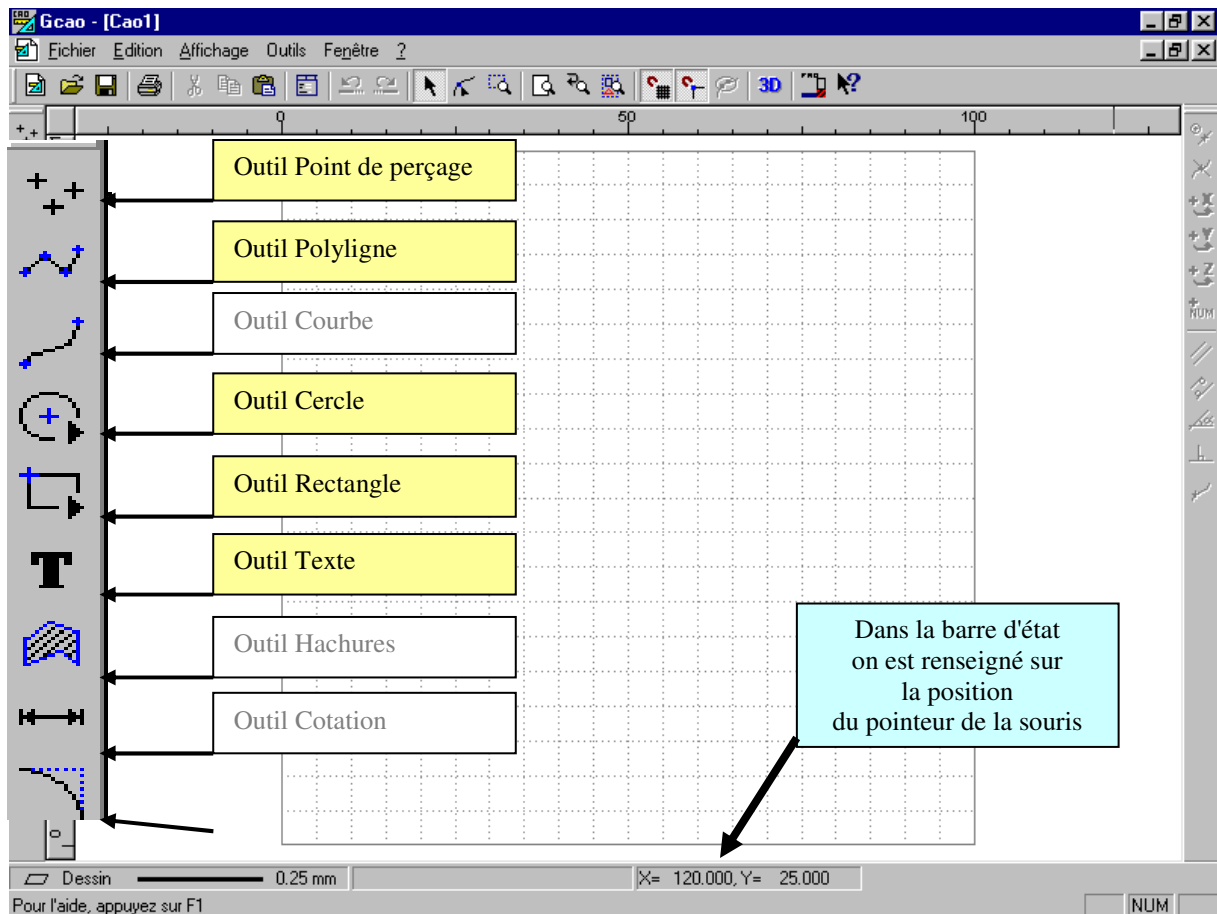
Gcao - [Cao1]

Fichier Edition Affichage Outils Fenêtre ?

3D

0 50 100

Outil Point de perçage

Outil Polyligne

Outil Courbe

Outil Cercle

Outil Rectangle

Outil Texte

Outil Hachures

Outil Cotation

Dans la barre d'état on est renseigné sur la position du pointeur de la souris

Dessin 0.25 mm X= 120.000, Y= 25.000

Pour l'aide, appuyez sur F1 NUM